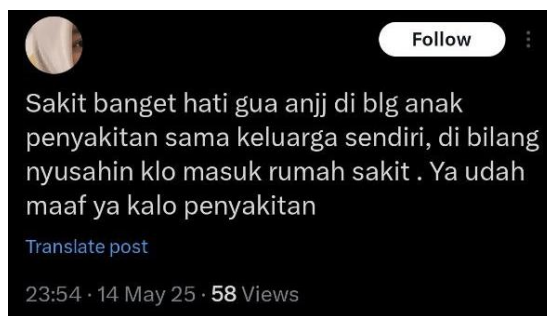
Follow

Sakit banget hati gua anjj di blg anak penyakitan sama keluarga sendiri, di bilang nyusahin klo masuk rumah sakit . Ya udah maaf ya kalo penyakitan

Translate post

23:54 · 14 May 25 · 58 Views